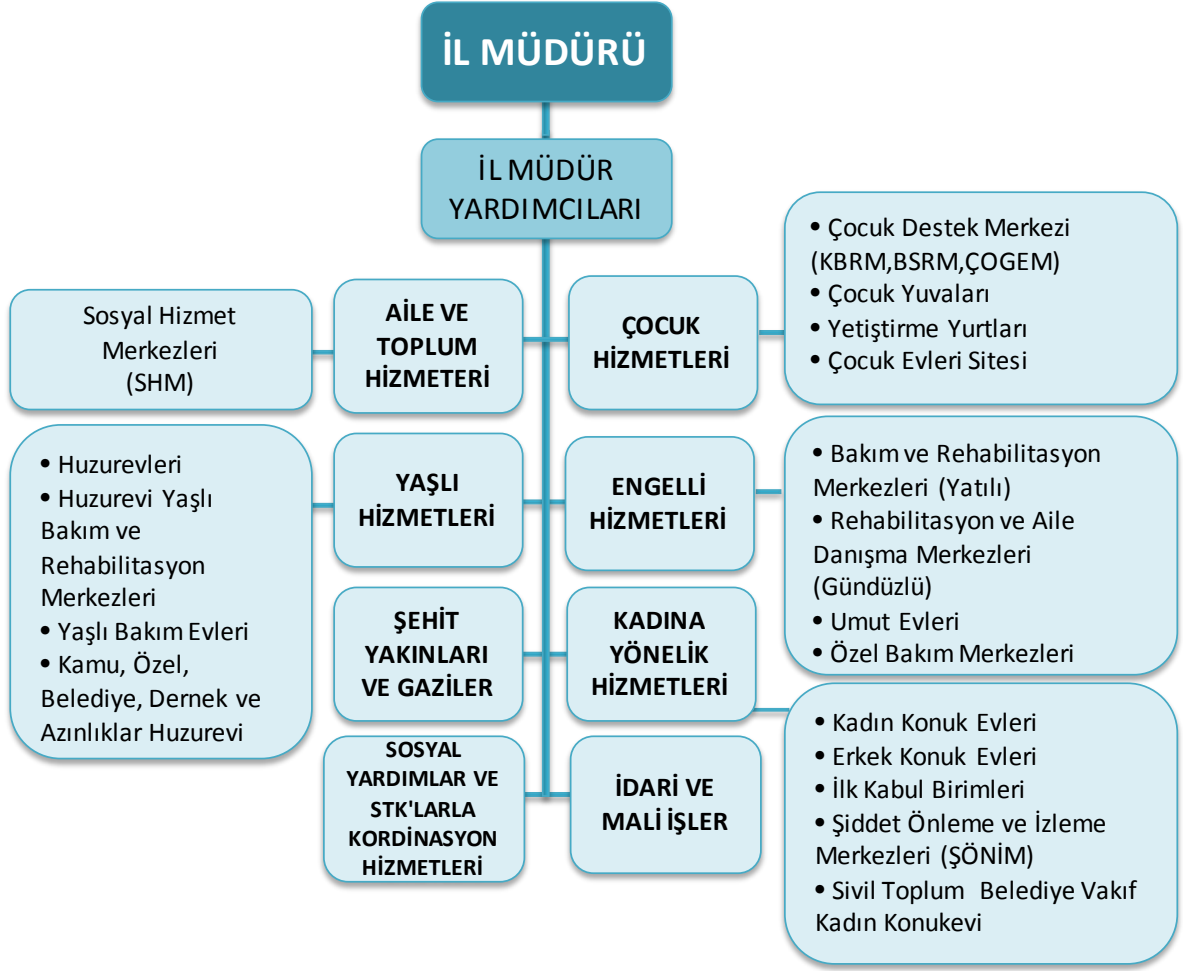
İL MÜDÜRÜ

İL MÜDÜR YARDIMCILARI

Sosyal Hizmet Merkezleri (SHM)

AİLE VE TOPLUM HİZMETERİ

ÇOCUK HİZMETLERİ

• Çocuk Destek Merkezi (KBRM,BSRM,ÇOGEM)
• Çocuk Yuvaları
• Yetiştirme Yurtları
• Çocuk Evleri Sitesi

• Huzurevleri
• Huzurevi Yaşlı Bakım ve Rehabilitasyon Merkezleri
• Yaşlı Bakım Evleri
• Kamu, Özel, Belediye, Dernek ve Azınlıklar Huzurevi

YAŞLI HİZMETLERİ

ENGELLİ HİZMETLERİ

• Bakım ve Rehabilitasyon Merkezleri (Yatılı)
• Rehabilitasyon ve Aile Danışma Merkezleri (Gündüzlü)
• Umut Evleri
• Özel Bakım Merkezleri

ŞEHİT YAKINLARI VE GAZİLER

KADINA YÖNELİK HİZMETLERİ

• Kadın Konuk Evleri
• Erkek Konuk Evleri
• İlk Kabul Birimleri
• Şiddet Önleme ve İzleme Merkezleri (ŞÖNİM)
• Sivil Toplum Belediye Vakıf Kadın Konukevi

SOSYAL YARDIMLAR VE STK'LARLA KORDİNASYON HİZMETLERİ

İDARİ VE MALİ İŞLER